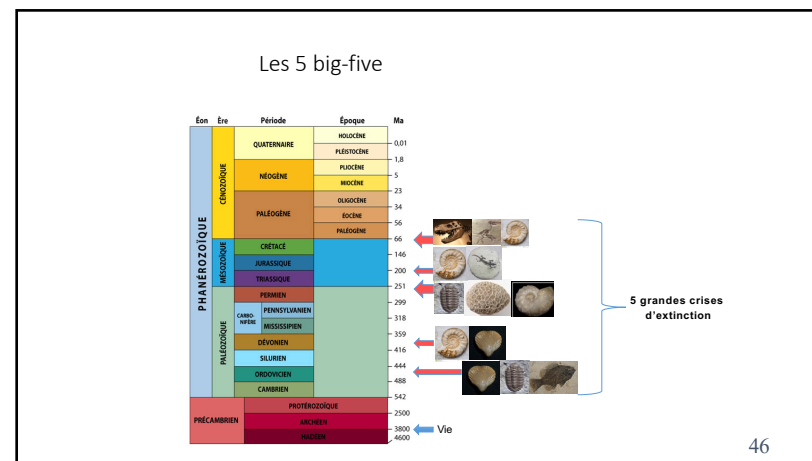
Les 5 big-five

| Éon | Ère | Période | | Époque | Ma |
|---|---|---|---|---|---|
| PHANÉROZOÏQUE | CÉNOZOÏQUE | QUATERNAIRE | | HOLOCÈNE | 0,01 |
| | | | | PLÉISTOCÈNE | 1,8 |
| | | NÉOGÈNE | | PLIOCÈNE | 5 |
| | | | | MIOCÈNE | 23 |
| | | PALÉOGÈNE | | OLIGOCÈNE | 34 |
| | | | | ÉOCÈNE | 56 |
| | | | | PALÉOGÈNE | 66 |
| | MÉSOZOÏQUE | CRÉTACÉ | | | 146 |
| | | JURASSIQUE | | | 200 |
| | | TRIASSIQUE | | | 251 |
| | PALÉOZOÏQUE | PERMIEN | | | 299 |
| | | CARBO-NIFÈRE | PENNSYLVANIEN | | 318 |
| | | | MISSISSIPIEN | | 359 |
| | | DÉVONIEN | | | 416 |
| | | SILURIEN | | | 444 |
| | | ORDOVICIEN | | | 488 |
| | | CAMBRIEN | | | 542 |
| PRÉCAMBRIEN | | PROTÉROZOÏQUE | | | 2500 |
| | | ARCHÉEN | | | 3800 |
| | | HADÉEN | | | 4600 |

Vie

5 grandes crises d'extinction

46